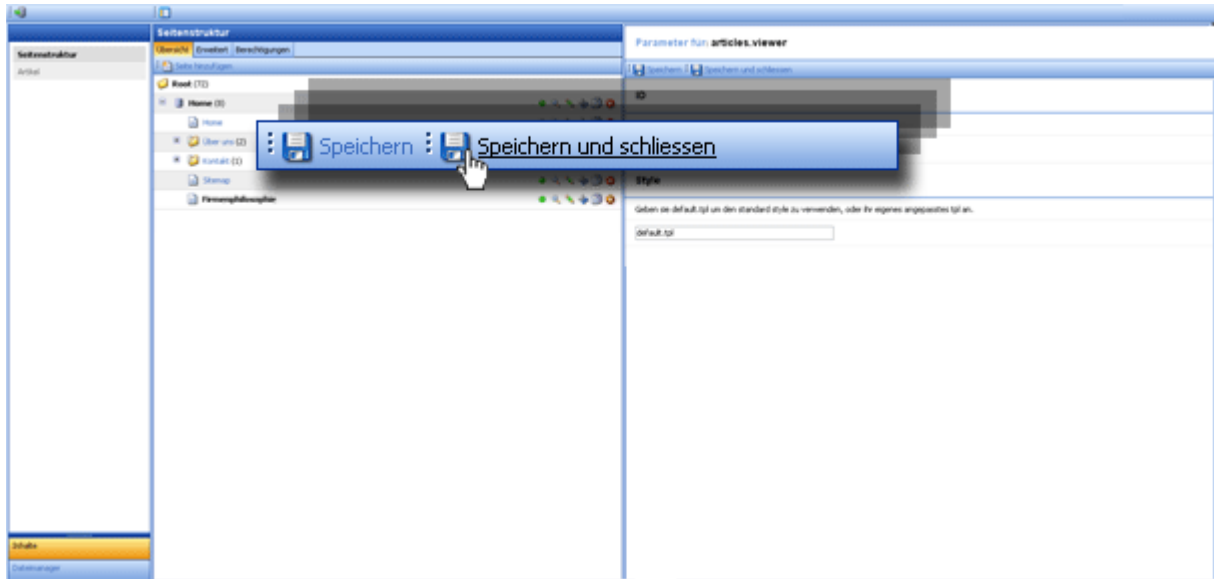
Seitenstruktur
Artikel

Seitenstruktur
Übersicht | Erweitert | Berechtigungen
Seite hinzufügen

Root (72)
Home (8)
Home
Über uns (2)
Kontakt (1)
Sitemap
Firmenphilosophie

Parameter fün articles.viewer
Speichern | Speichern und schliessen
ID

Speichern Speichern und schliessen

Style
Geben sie default.tpl um den standard style zu verwenden, oder ihr eigenes angepasstes tpl an.
default.tpl

Inhalte
Dateimanager